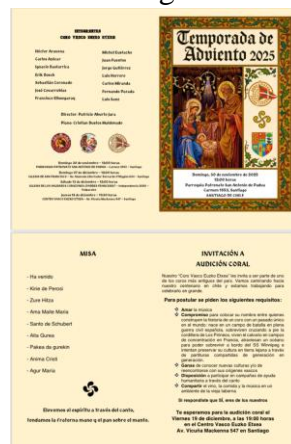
Temporada de Adviento 2025

MISA

- Ha venido
- Kirie de Perosi
- Zure Hitza
- Ama Maite Maria
- Santo de Schubert
- Aita Gurea
- Pakea zu gurekin
- Anima Cristi
- Agur Maria

INVITACIÓN A AUDICIÓN CORAL

Para postular se piden los siguientes requisitos:

Te esperamos para la audición coral el Viernes 19 de diciembre, a las 19:00 horas en el Centro Vasco Euzko Etxea Av. Vicuña Mackenna 547 en Santiago

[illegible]